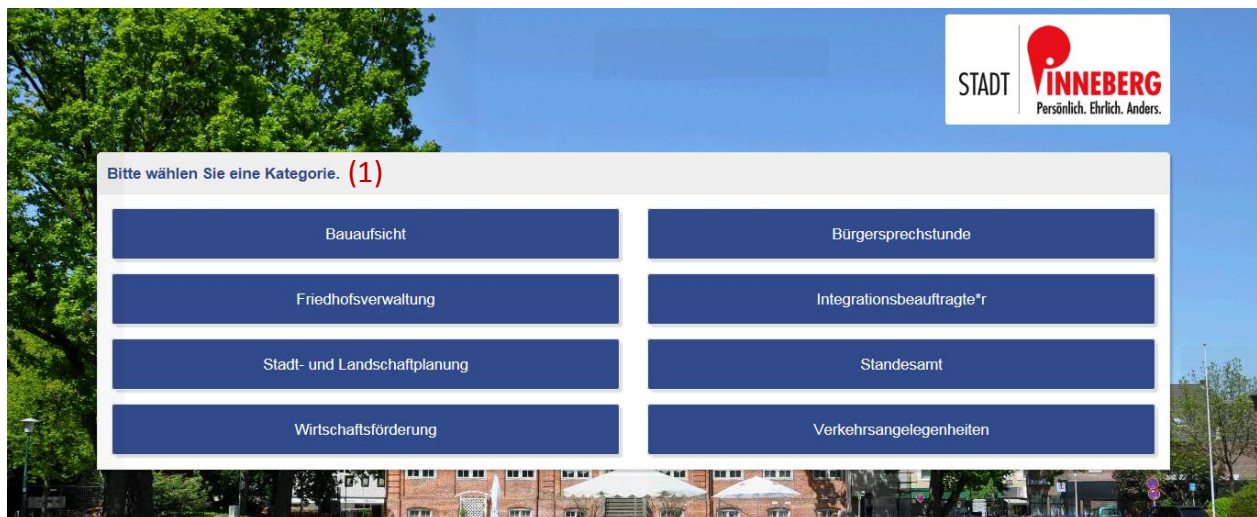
STADT PINNEBERG
Persönlich. Ehrlich. Anders.

Bitte wählen Sie eine Kategorie. (1)

Bauaufsicht

Bürgersprechstunde

Friedhofsverwaltung

Integrationsbeauftragte*r

Stadt- und Landschaftplanung

Standesamt

Wirtschaftsförderung

Verkehrsangelegenheiten